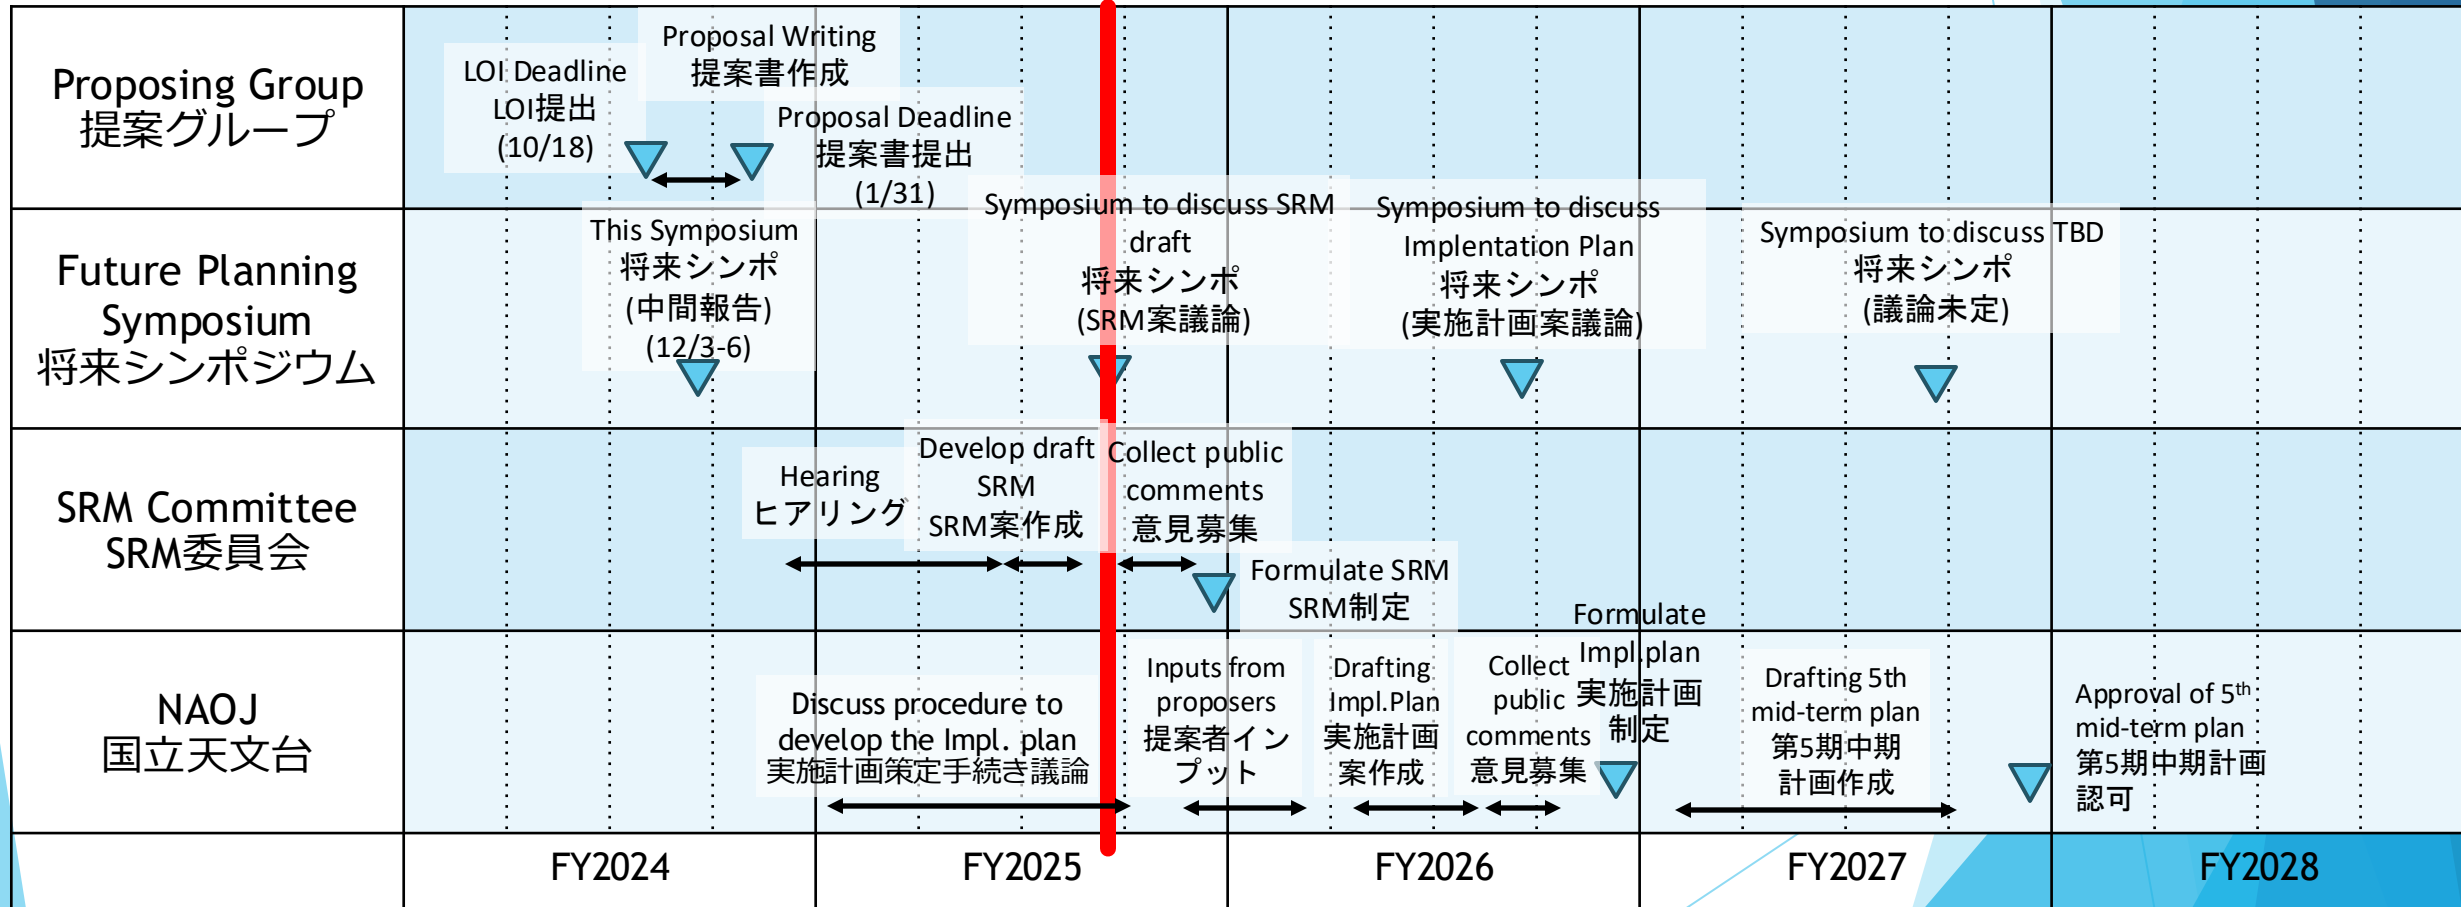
| | | | | | |
|---|---|---|---|---|---|
| Proposing Group 提案グループ | LOI Deadline LOI提出 (10/18) / Proposal Writing 提案書作成 / Proposal Deadline 提案書提出 (1/31) | | | | |
| Future Planning Symposium 将来シンポジウム | This Symposium 将来シンポ (中間報告) (12/3-6) | Symposium to discuss SRM draft 将来シンポ (SRM案議論) | Symposium to discuss Implentation Plan 将来シンポ (実施計画案議論) | Symposium to discuss TBD 将来シンポ (議論未定) | |
| SRM Committee SRM委員会 | Hearing ヒアリング | Develop draft SRM SRM案作成 / Collect public comments 意見募集 | Formulate SRM SRM制定 | | |
| NAOJ 国立天文台 | | Discuss procedure to develop the Impl. plan 実施計画策定手続き議論 / Inputs from proposers 提案者インプット | Drafting Impl.Plan 実施計画案作成 / Collect public comments 意見募集 / Formulate Impl.plan 実施計画制定 | Drafting 5th mid-term plan 第5期中期計画作成 | Approval of 5$^{th}$ mid-term plan 第5期中期計画認可 |
| | FY2024 | FY2025 | FY2026 | FY2027 | FY2028 |